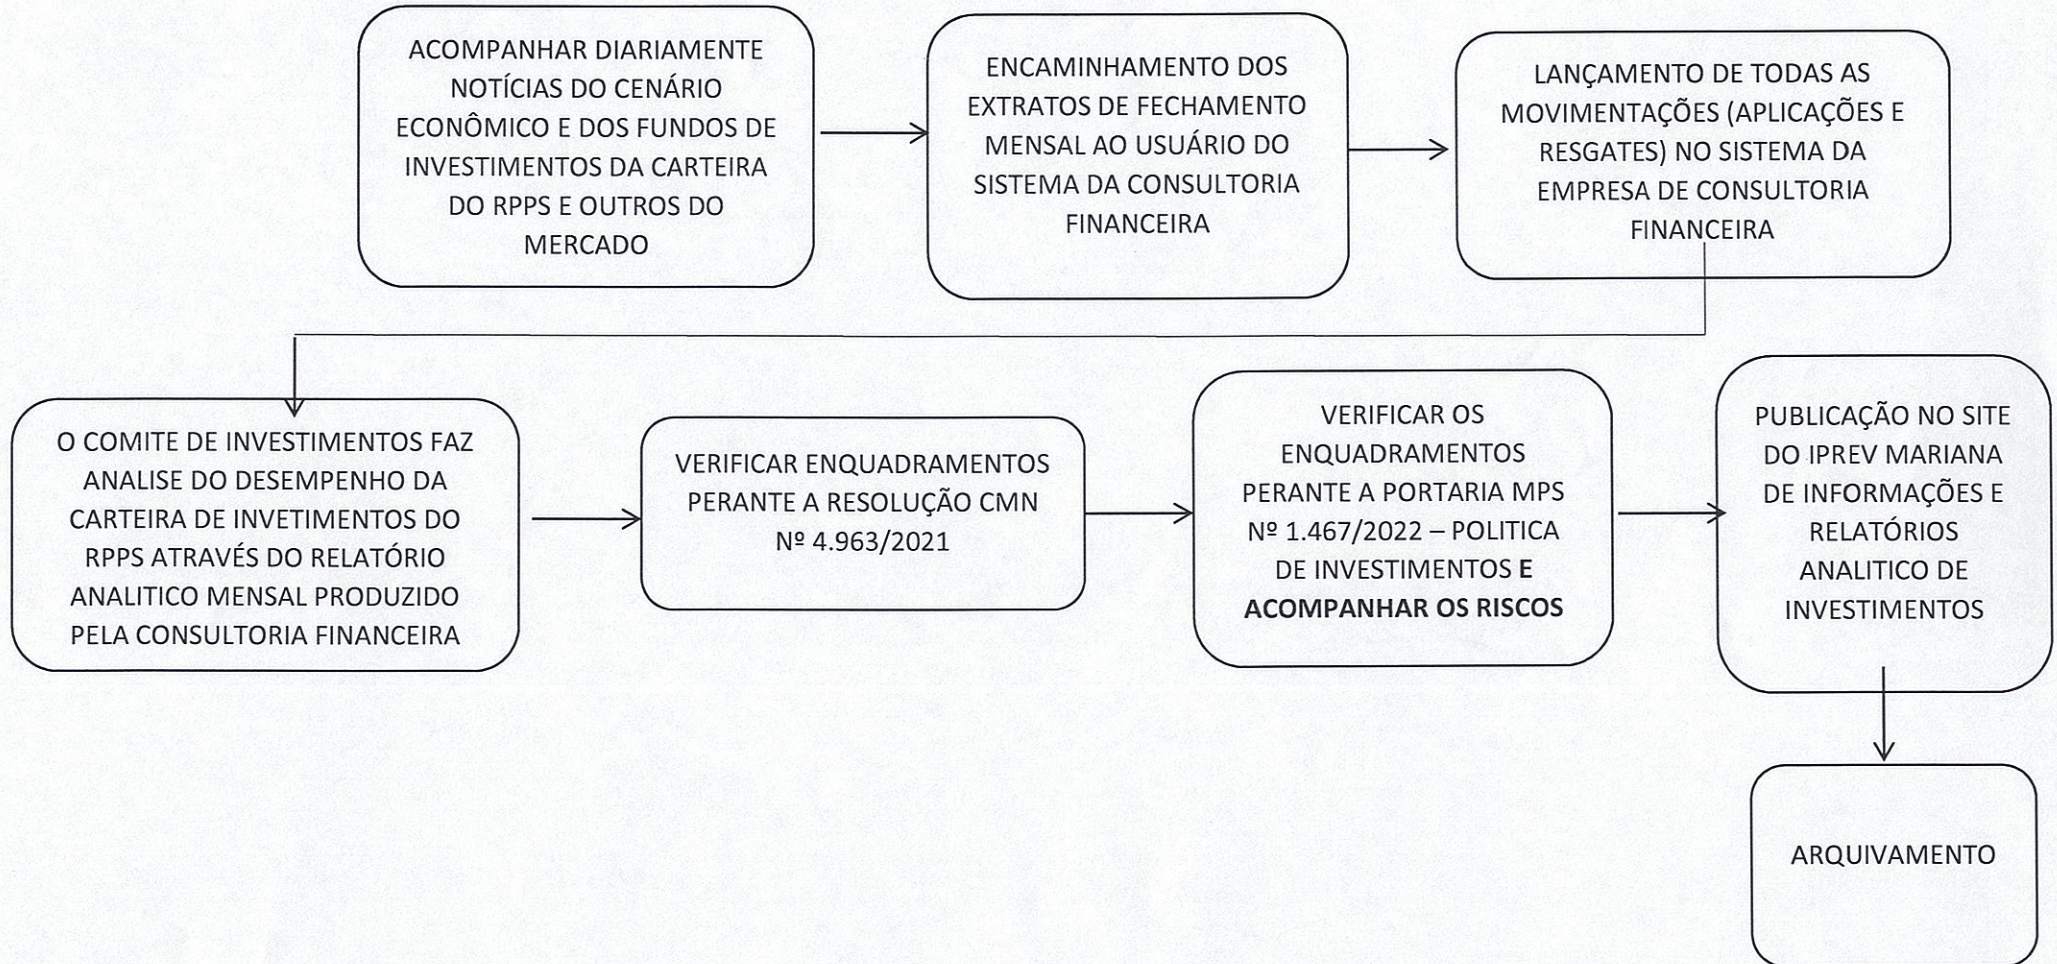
ACOMPANHAR DIARIAMENTE NOTÍCIAS DO CENÁRIO ECONÔMICO E DOS FUNDOS DE INVESTIMENTOS DA CARTEIRA DO RPPS E OUTROS DO MERCADO

ENCAMINHAMENTO DOS EXTRATOS DE FECHAMENTO MENSAL AO USUÁRIO DO SISTEMA DA CONSULTORIA FINANCEIRA

LANÇAMENTO DE TODAS AS MOVIMENTAÇÕES (APLICAÇÕES E RESGATES) NO SISTEMA DA EMPRESA DE CONSULTORIA FINANCEIRA

O COMITE DE INVESTIMENTOS FAZ ANALISE DO DESEMPENHO DA CARTEIRA DE INVETIMENTOS DO RPPS ATRAVÉS DO RELATÓRIO ANALITICO MENSAL PRODUZIDO PELA CONSULTORIA FINANCEIRA

VERIFICAR ENQUADRAMENTOS PERANTE A RESOLUÇÃO CMN Nº 4.963/2021

VERIFICAR OS ENQUADRAMENTOS PERANTE A PORTARIA MPS Nº 1.467/2022 – POLITICA DE INVESTIMENTOS E ACOMPANHAR OS RISCOS

PUBLICAÇÃO NO SITE DO IPREV MARIANA DE INFORMAÇÕES E RELATÓRIOS ANALITICO DE INVESTIMENTOS

ARQUIVAMENTO